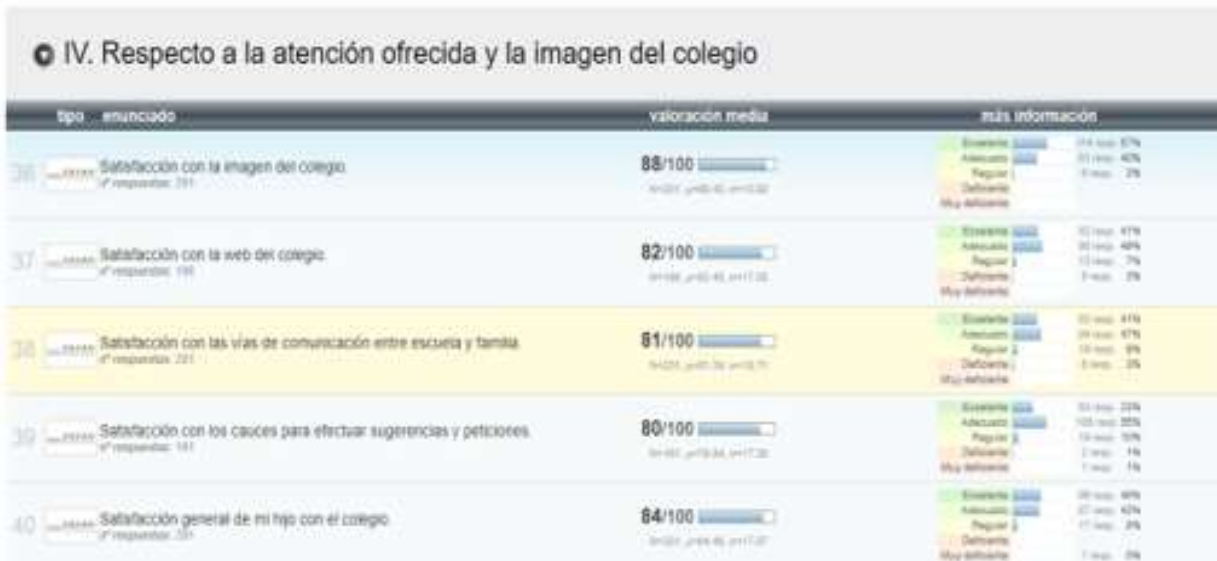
IV. Respecto a la atención ofrecida y la imagen del colegio

| tipo | enunciado | valoración media | más información |
|---|---|---|---|
| 36 | Satisfacción con la imagen del colegio. nº respuestas: 201 | 88/100 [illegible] | Excelente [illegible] 57% Adecuado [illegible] 40% Regular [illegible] 2% Deficiente Muy deficiente |
| 37 | Satisfacción con la web del colegio. nº respuestas: 195 | 82/100 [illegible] | Excelente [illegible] 41% Adecuado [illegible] 49% Regular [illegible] 7% Deficiente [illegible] 3% Muy deficiente |
| 38 | Satisfacción con las vías de comunicación entre escuela y familia. nº respuestas: 201 | 81/100 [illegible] | Excelente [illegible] 41% Adecuado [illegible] 47% Regular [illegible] 9% Deficiente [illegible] 3% Muy deficiente |
| 39 | Satisfacción con los cauces para efectuar sugerencias y peticiones. nº respuestas: 181 | 80/100 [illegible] | Excelente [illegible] 33% Adecuado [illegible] 55% Regular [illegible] 10% Deficiente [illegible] 1% Muy deficiente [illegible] 1% |
| 40 | Satisfacción general de mi hijo con el colegio. nº respuestas: 201 | 84/100 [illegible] | Excelente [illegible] 49% Adecuado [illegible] 42% Regular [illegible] 8% Deficiente Muy deficiente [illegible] 0% |